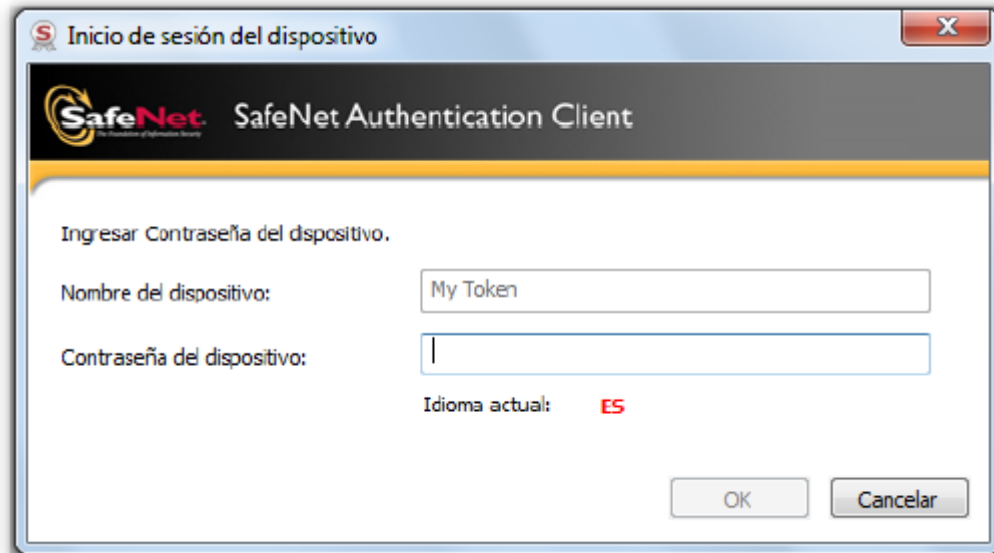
Inicio de sesión del dispositivo

SafeNet
The Foundation of Information Security

SafeNet Authentication Client

Ingresar Contraseña del dispositivo.

Nombre del dispositivo: My Token

Contraseña del dispositivo:

Idioma actual: ES

OK

Cancelar